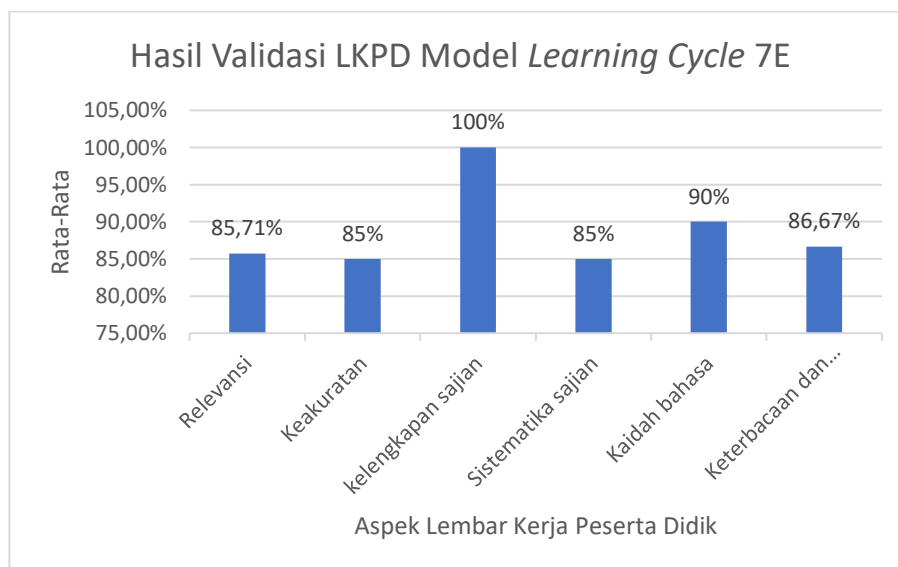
Hasil Validasi LKPD Model *Learning Cycle* 7E

Rata-Rata

105,00%
100,00%
95,00%
90,00%
85,00%
80,00%
75,00%

85,71%
85%
100%
85%
90%
86,67%

Relevansi
Keakuratan
kelengkapan sajian
Sistematika sajian
Kaidah bahasa
Keterbacaan dan...

Aspek Lembar Kerja Peserta Didik